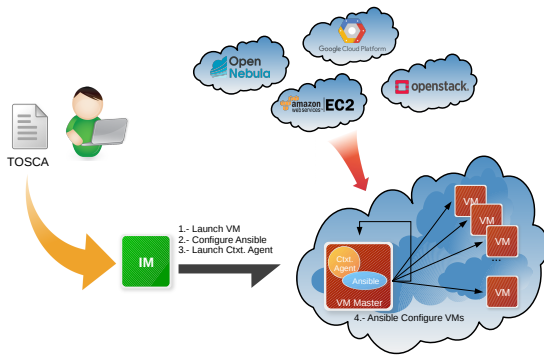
Open Nebula

Google Cloud Platform

amazon web services EC2

openstack.

TOSCA

IM

1.- Launch VM
2.- Configure Ansible
3.- Launch Ctxt. Agent

Ctxt. Agent

Ansible

VM Master

VM

VM

VM

VM

...

VM

4.- Ansible Configure VMs